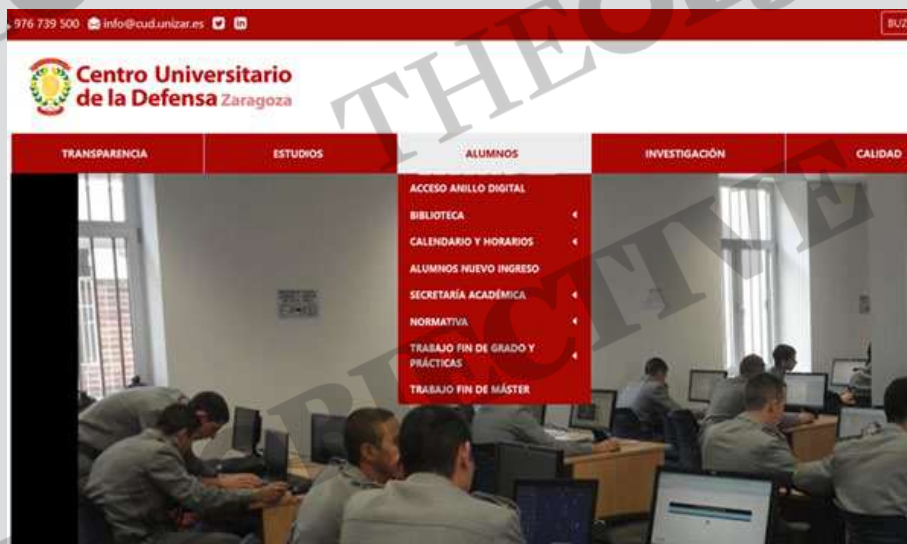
976 739 500 info@cud.unizar.es

BUZ

Centro Universitario de la Defensa Zaragoza

TRANSPARENCIA
ESTUDIOS
ALUMNOS
INVESTIGACIÓN
CALIDAD

ACCESO ANILLO DIGITAL
BIBLIOTECA
CALENDARIO Y HORARIOS
ALUMNOS NUEVO INGRESO
SECRETARÍA ACADÉMICA
NORMATIVA
TRABAJO FIN DE GRADO Y PRÁCTICAS
TRABAJO FIN DE MÁSTER

THEOBJECTIVE